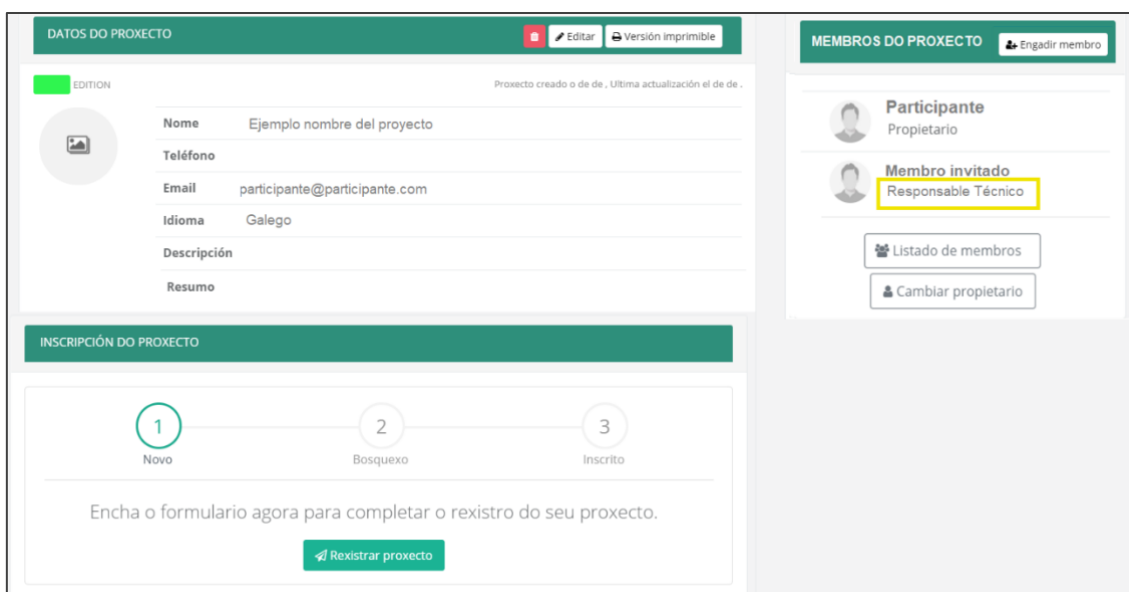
DATOS DO PROXECTO

Editar

Versión imprimible

EDITION

Proxecto creado o de de , Ultima actualización el de de .

| | |
|---|---|
| Nome | Ejemplo nombre del proyecto |
| Teléfono | |
| Email | participante@participante.com |
| Idioma | Galego |
| Descripción | |
| Resumo | |

MEMBROS DO PROXECTO

Engadir membro

Participante
Propietario

Membro invitado
Responsable Técnico

Listado de membros

Cambiar propietario

INSCRIPCIÓN DO PROXECTO

1
Novo

2
Bosquexo

3
Inscrito

Encha o formulario agora para completar o rexistro do seu proxecto.

Rexistrar proxecto